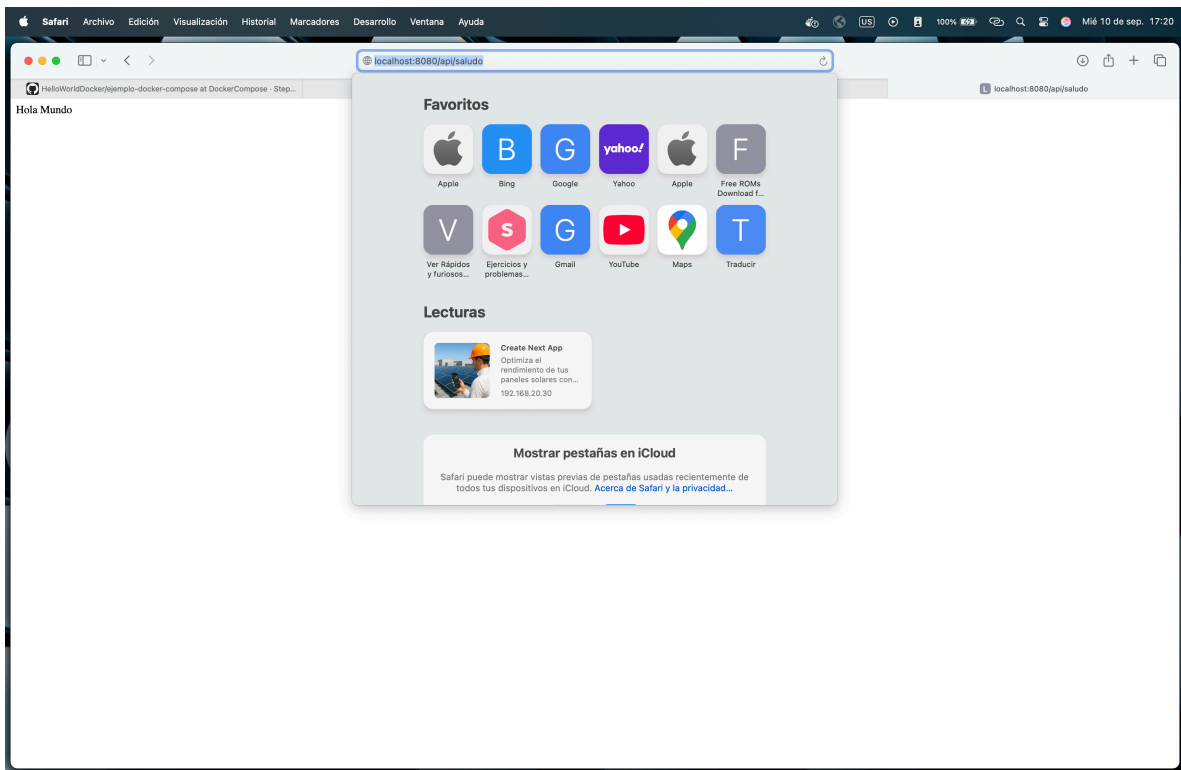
Safari Archivo Edición Visualización Historial Marcadores Desarrollo Ventana Ayuda

US 100% Mié 10 de sep. 17:20

localhost:8080/api/saludo

HelloWorldDocker/ejemplo-docker-compose at DockerCompose · Step...

localhost:8080/api/saludo

Hola Mundo

Favoritos

Apple

B
Bing

G
Google

yahoo!
Yahoo

Apple

F
Free ROMs Download f...

V
Ver Rápidos y furiosos...

S
Ejercicios y problemas...

G
Gmail

YouTube

Maps

T
Traducir

Lecturas

Create Next App
Optimiza el rendimiento de tus paneles solares con...
192.168.20.30

Mostrar pestañas en iCloud

Safari puede mostrar vistas previas de pestañas usadas recientemente de todos tus dispositivos en iCloud. Acerca de Safari y la privacidad...